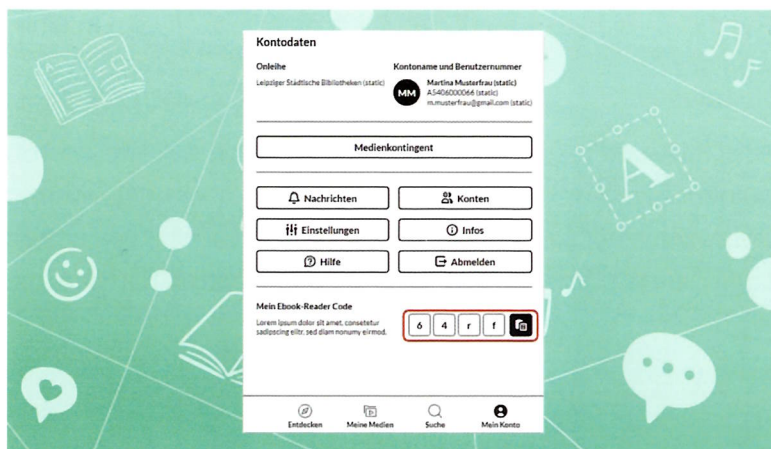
Kontodaten

Onleihe

Leipziger Städtische Bibliotheken (static)

Kontoname und Benutzernummer

MM

Martina Musterfrau (static)
A5406000066 (static)
m.musterfrau@gmail.com (static)

Medienkontingent

Nachrichten

Konten

Einstellungen

Infos

Hilfe

Abmelden

Mein Ebook-Reader Code

Lorem ipsum dolor sit amet, consetetur sadipscing elitr, sed diam nonumy eirmod.

6 4 r f

Entdecken Meine Medien Suche Mein Konto

A

A